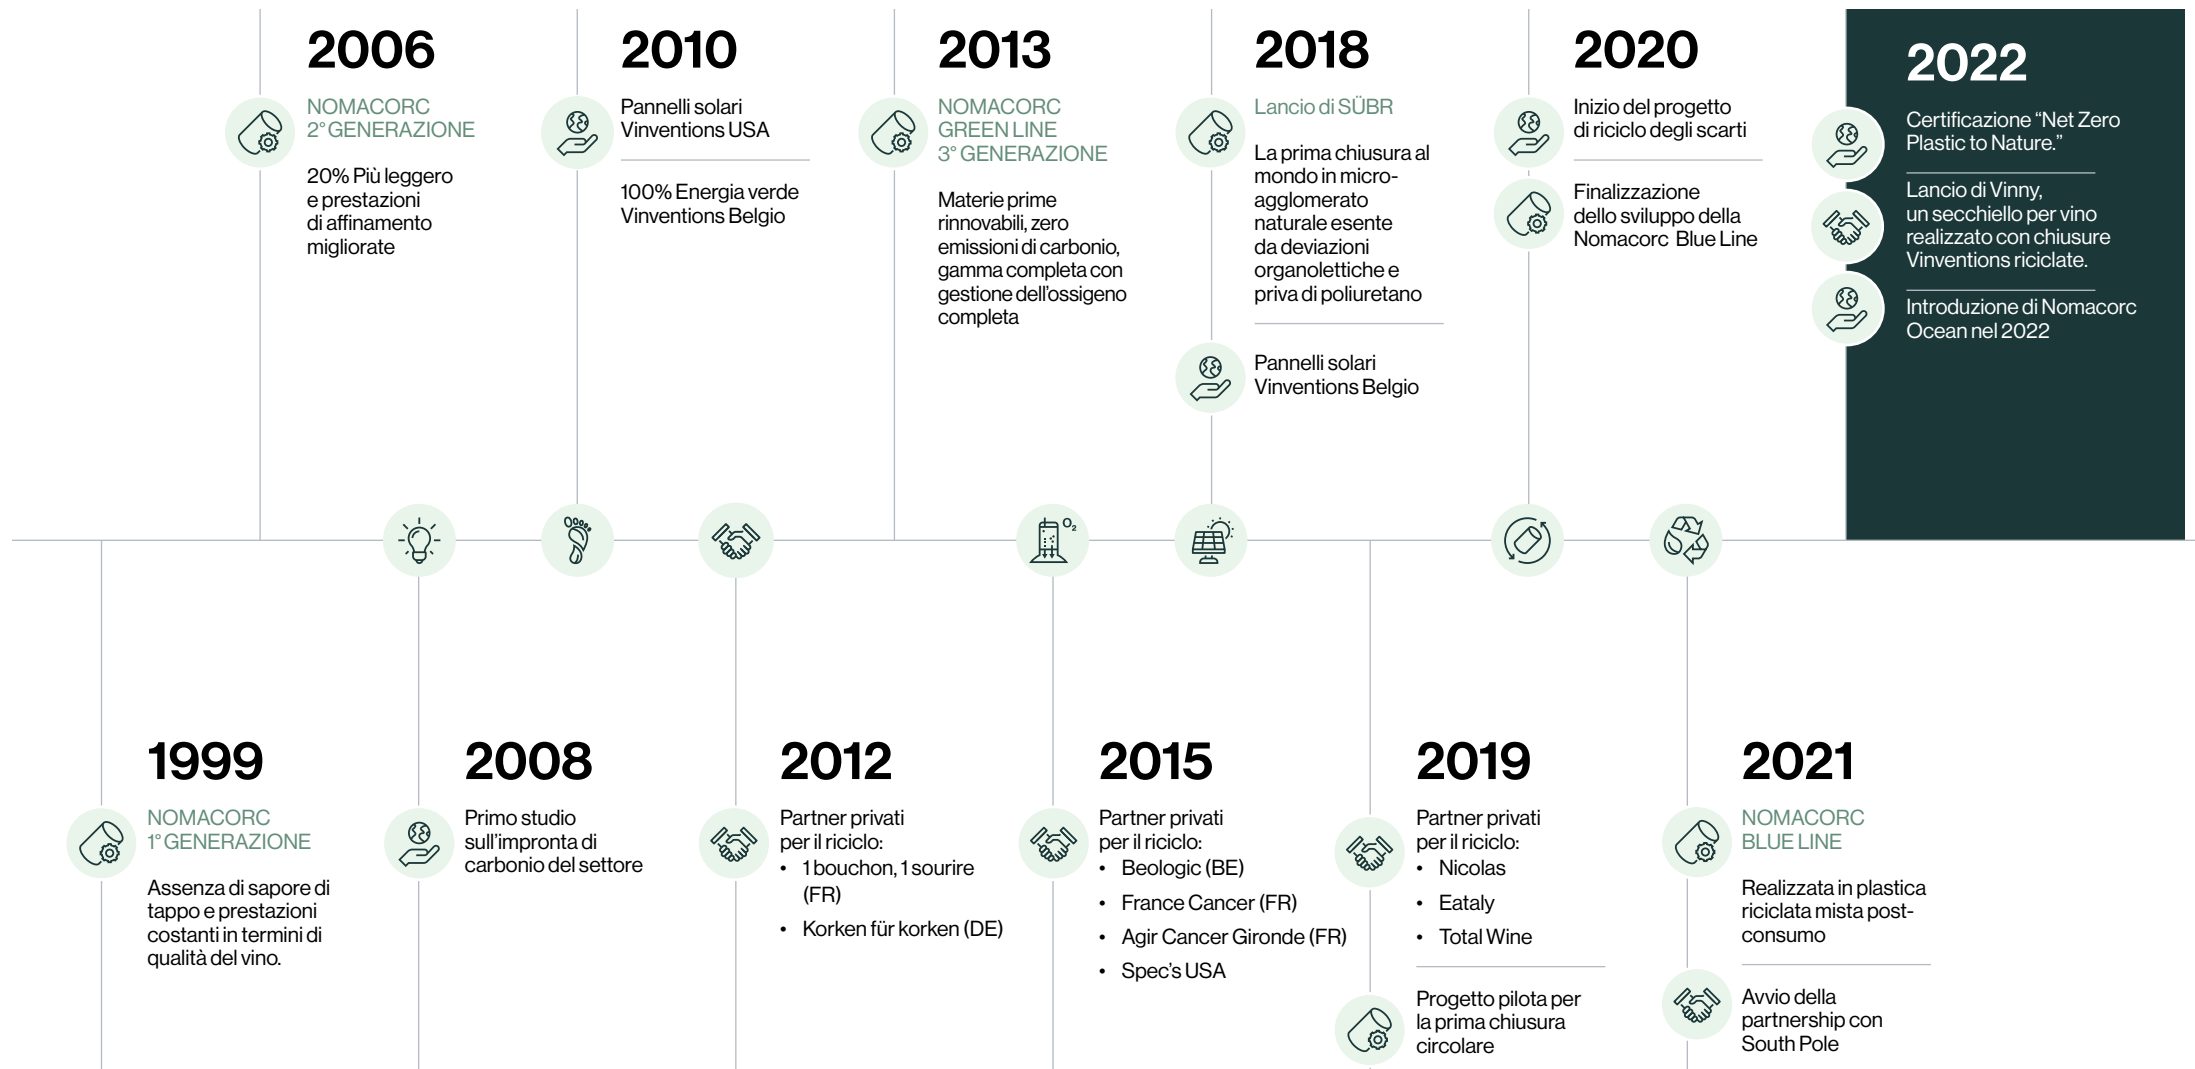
2006

NOMACORC 2° GENERAZIONE

20% Più leggero e prestazioni di affinamento migliorate

2010

Pannelli solari Vinventions USA

100% Energia verde Vinventions Belgio

2013

NOMACORC GREEN LINE 3° GENERAZIONE

Materie prime rinnovabili, zero emissioni di carbonio, gamma completa con gestione dell'ossigeno completa

2018

Lancio di SÜBR

La prima chiusura al mondo in micro-agglomerato naturale esente da deviazioni organolettiche e priva di poliuretano

Pannelli solari Vinventions Belgio

2020

Inizio del progetto di riciclo degli scarti

Finalizzazione dello sviluppo della Nomacorc Blue Line

2022

Certificazione "Net Zero Plastic to Nature."

Lancio di Vinny, un secchiello per vino realizzato con chiusure Vinventions riciclate.

Introduzione di Nomacorc Ocean nel 2022

1999

NOMACORC 1° GENERAZIONE

Assenza di sapore di tappo e prestazioni costanti in termini di qualità del vino.

2008

Primo studio sull'impronta di carbonio del settore

2012

Partner privati per il riciclo:
• 1 bouchon, 1 sourire (FR)
• Korken für korken (DE)

2015

Partner privati per il riciclo:
• Beologic (BE)
• France Cancer (FR)
• Agir Cancer Gironde (FR)
• Spec's USA

2019

Partner privati per il riciclo:
• Nicolas
• Eataly
• Total Wine

Progetto pilota per la prima chiusura circolare

2021

NOMACORC BLUE LINE

Realizzata in plastica riciclata mista post-consumo

Avvio della partnership con South Pole